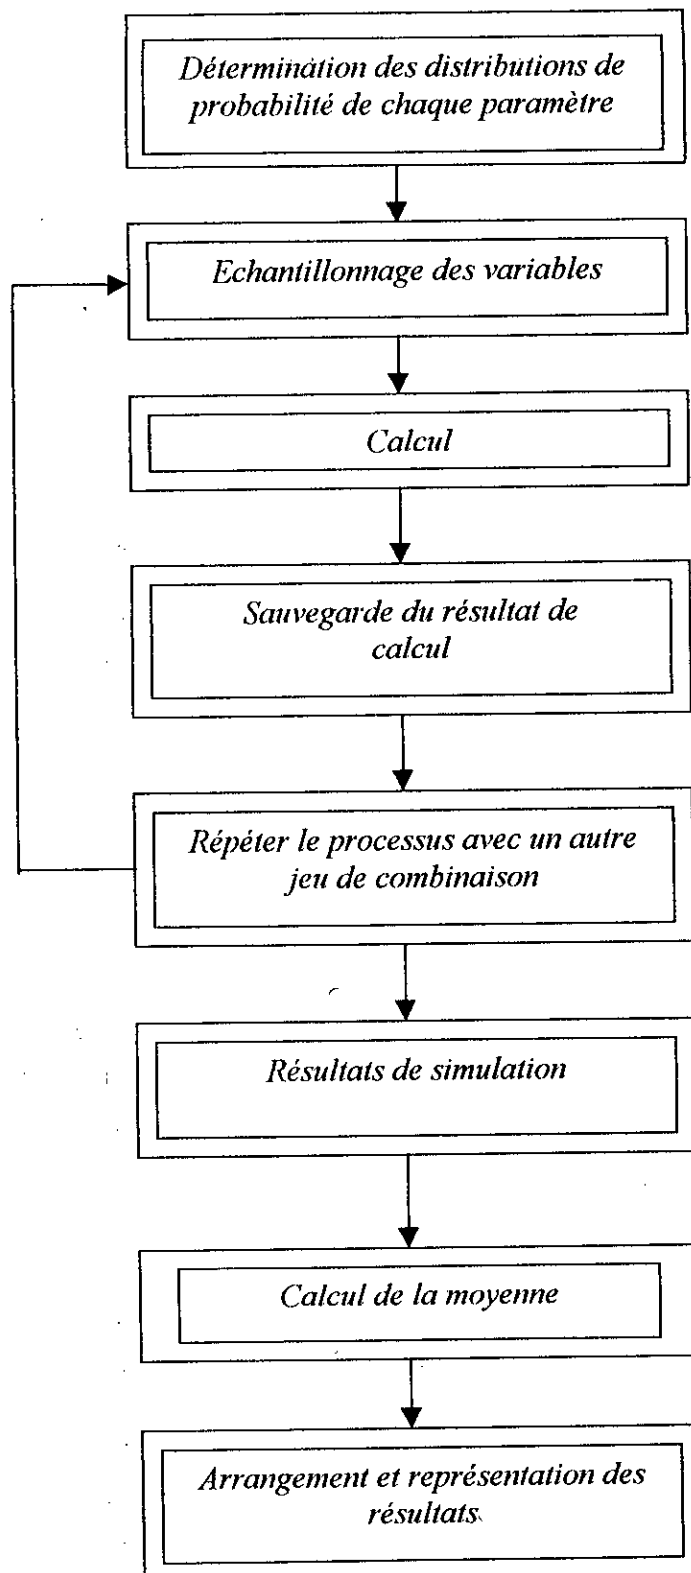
Détermination des distributions de probabilité de chaque paramètre

Echantillonnage des variables

Calcul

Sauvegarde du résultat de calcul

Répéter le processus avec un autre jeu de combinaison

Résultats de simulation

Calcul de la moyenne

Arrangement et représentation des résultats